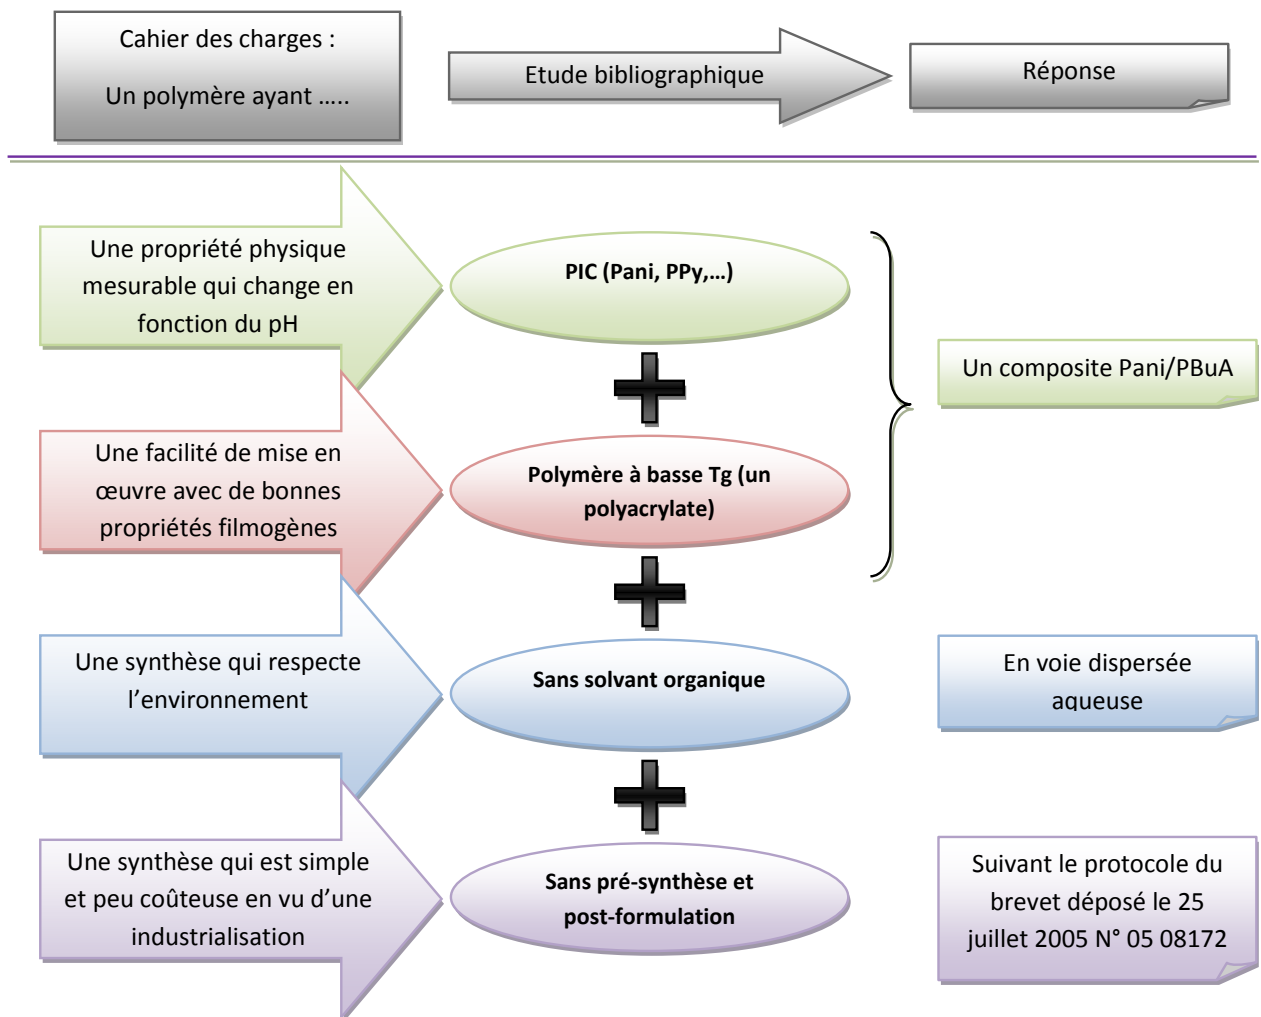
Cahier des charges :

Un polymère ayant …..

Etude bibliographique

Réponse

Une propriété physique mesurable qui change en fonction du pH

PIC (Pani, PPy,…)

Un composite Pani/PBuA

Une facilité de mise en œuvre avec de bonnes propriétés filmogènes

Polymère à basse Tg (un polyacrylate)

Une synthèse qui respecte l'environnement

Sans solvant organique

En voie dispersée aqueuse

Une synthèse qui est simple et peu coûteuse en vu d'une industrialisation

Sans pré-synthèse et post-formulation

Suivant le protocole du brevet déposé le 25 juillet 2005 N° 05 08172